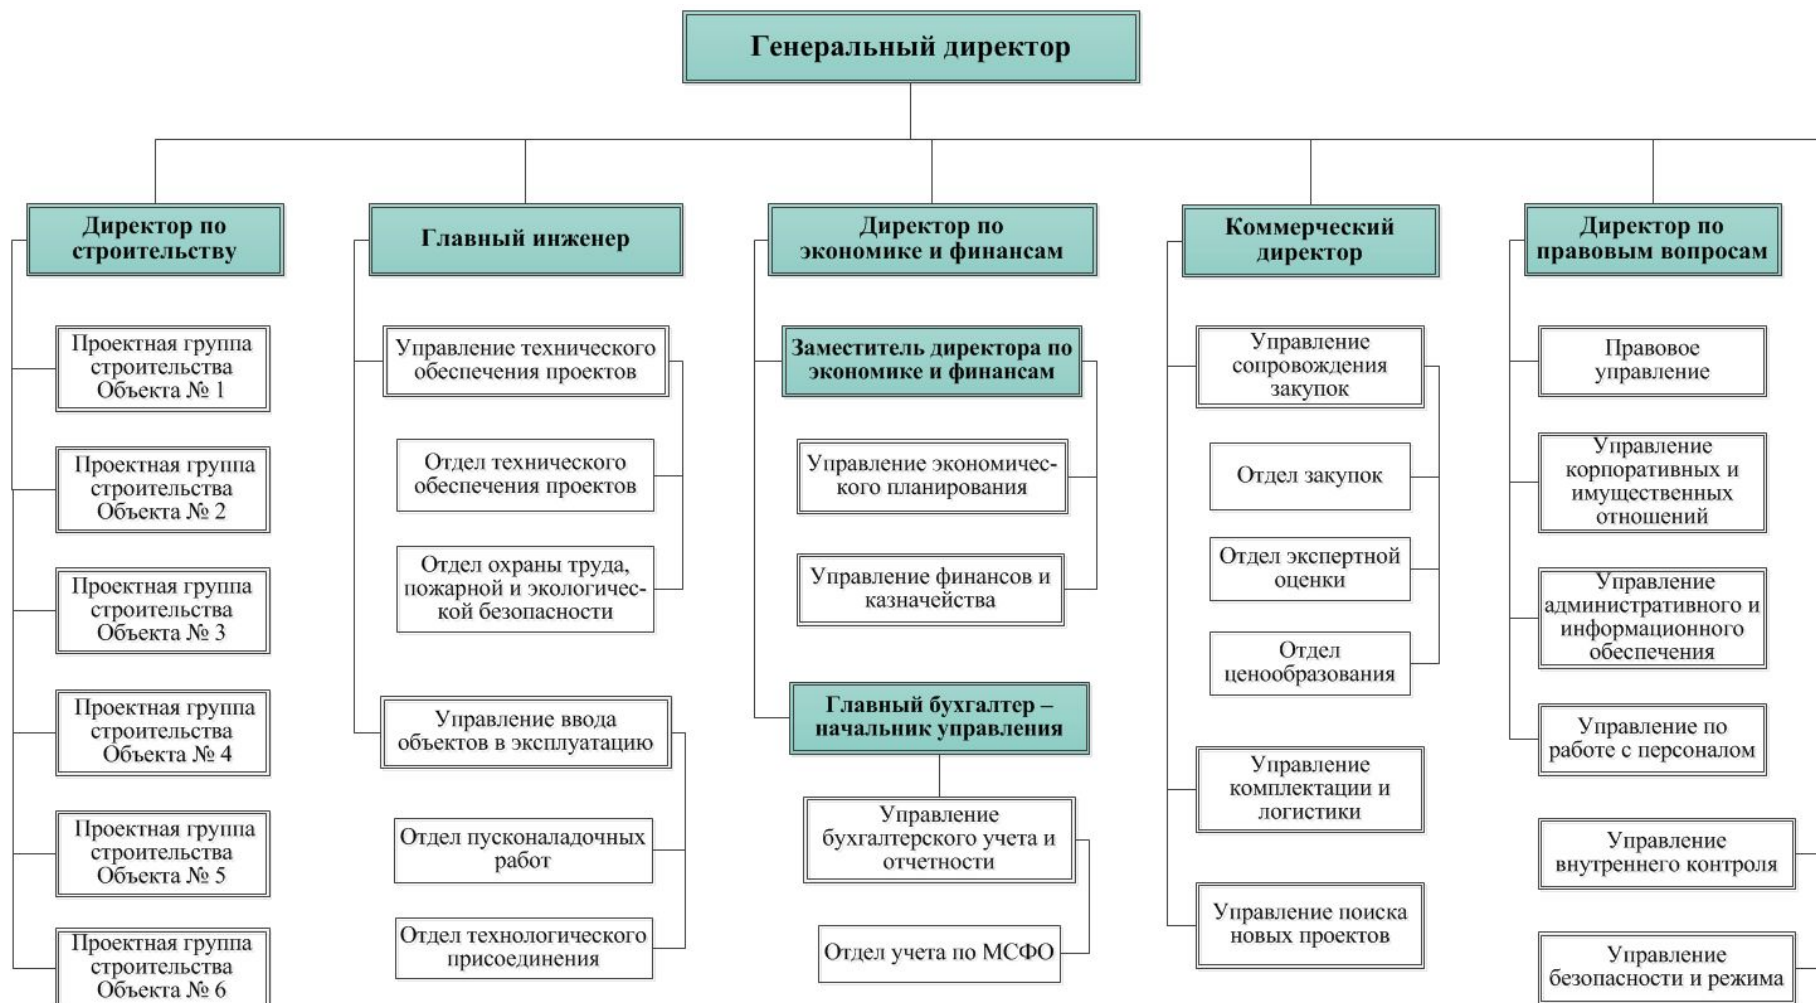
Генеральный директор

Директор по строительству

Проектная группа строительства Объекта № 1

Проектная группа строительства Объекта № 2

Проектная группа строительства Объекта № 3

Проектная группа строительства Объекта № 4

Проектная группа строительства Объекта № 5

Проектная группа строительства Объекта № 6

Главный инженер

Управление технического обеспечения проектов

Отдел технического обеспечения проектов

Отдел охраны труда, пожарной и экологической безопасности

Управление ввода объектов в эксплуатацию

Отдел пусконаладочных работ

Отдел технологического присоединения

Директор по экономике и финансам

Заместитель директора по экономике и финансам

Управление экономического планирования

Управление финансов и казначейства

Главный бухгалтер – начальник управления

Управление бухгалтерского учета и отчетности

Отдел учета по МСФО

Коммерческий директор

Управление сопровождения закупок

Отдел закупок

Отдел экспертной оценки

Отдел ценообразования

Управление комплектации и логистики

Управление поиска новых проектов

Директор по правовым вопросам

Правовое управление

Управление корпоративных и имущественных отношений

Управление административного и информационного обеспечения

Управление по работе с персоналом

Управление внутреннего контроля

Управление безопасности и режима